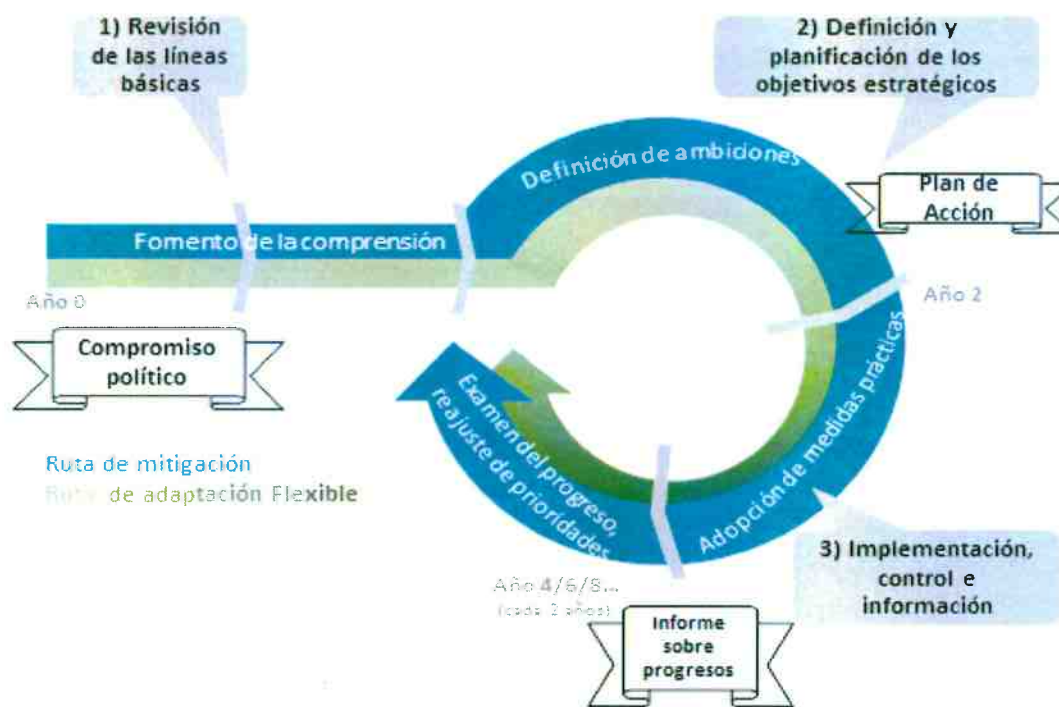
1) Revisión de las líneas básicas

2) Definición y planificación de los objetivos estratégicos

Definición de ambiciones

Plan de Acción

Fomento de la comprensión

Año 0

Año 2

Compromiso político

Adopción de medidas prácticas

Examen del progreso, reajuste de prioridades

Ruta de mitigación
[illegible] de adaptación Flexible

3) Implementación, control e información

Año 4/6/8...
(cada 2 años)

Informe sobre progresos